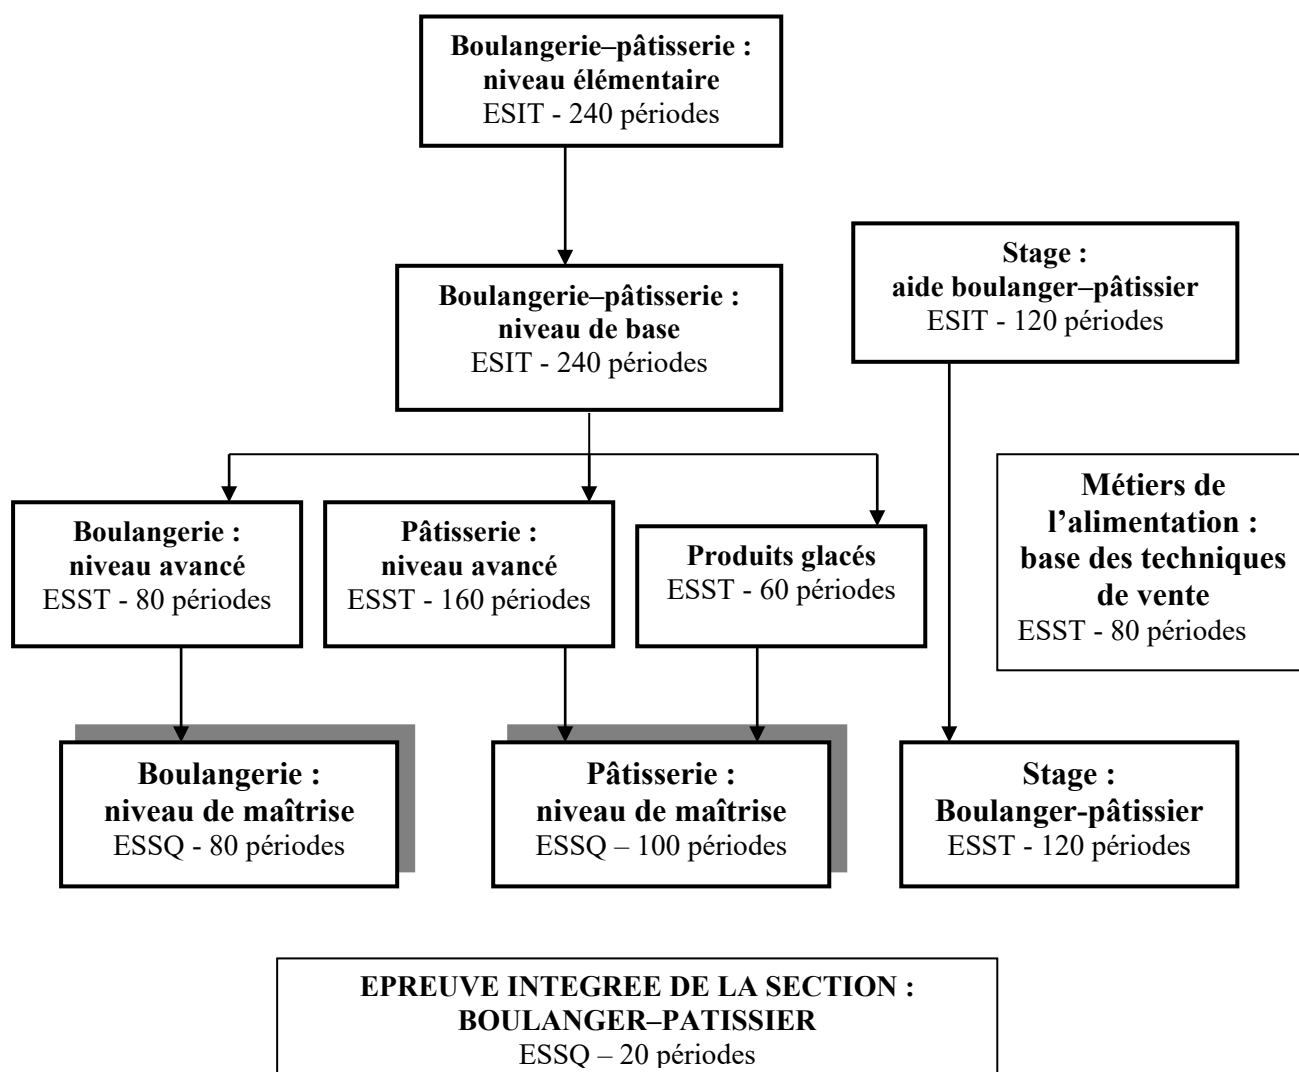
Boulangerie–pâtisserie : niveau élémentaire
ESIT - 240 périodes

Boulangerie–pâtisserie : niveau de base
ESIT - 240 périodes

Stage : aide boulanger–pâtissier
ESIT - 120 périodes

Boulangerie : niveau avancé
ESST - 80 périodes

Pâtisserie : niveau avancé
ESST - 160 périodes

Produits glacés
ESST - 60 périodes

Métiers de l'alimentation : base des techniques de vente
ESST - 80 périodes

Boulangerie : niveau de maîtrise
ESSQ - 80 périodes

Pâtisserie : niveau de maîtrise
ESSQ – 100 périodes

Stage : Boulanger-pâtissier
ESST - 120 périodes

EPREUVE INTEGREE DE LA SECTION : BOULANGER–PATISSIER
ESSQ – 20 périodes